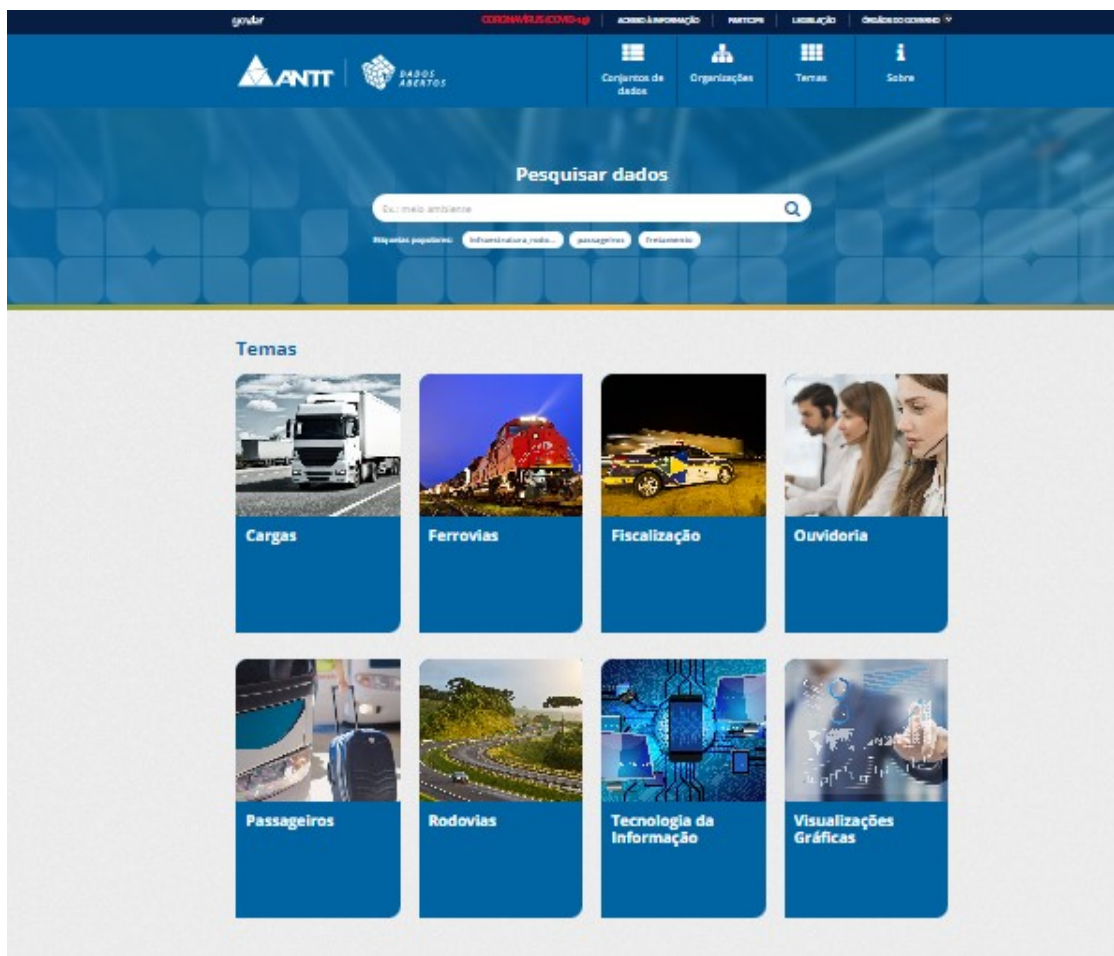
gov.br

CORONAVÍRUS (COVID-19) | ACESSO À INFORMAÇÃO | PARTICIPE | LEGISLAÇÃO | ÓRGÃOS DO GOVERNO

ANTT | DADOS ABERTOS

Conjuntos de dados | Organizações | Temas | Sobre

Pesquisar dados

Ex.: meio ambiente

Etiquetas populares: infraestrutura_rodo... | passageiros | Treinamento

Temas

Cargas

Ferrovias

Fiscalização

Ouvidoria

Passageiros

Rodovias

Tecnologia da Informação

Visualizações Gráficas